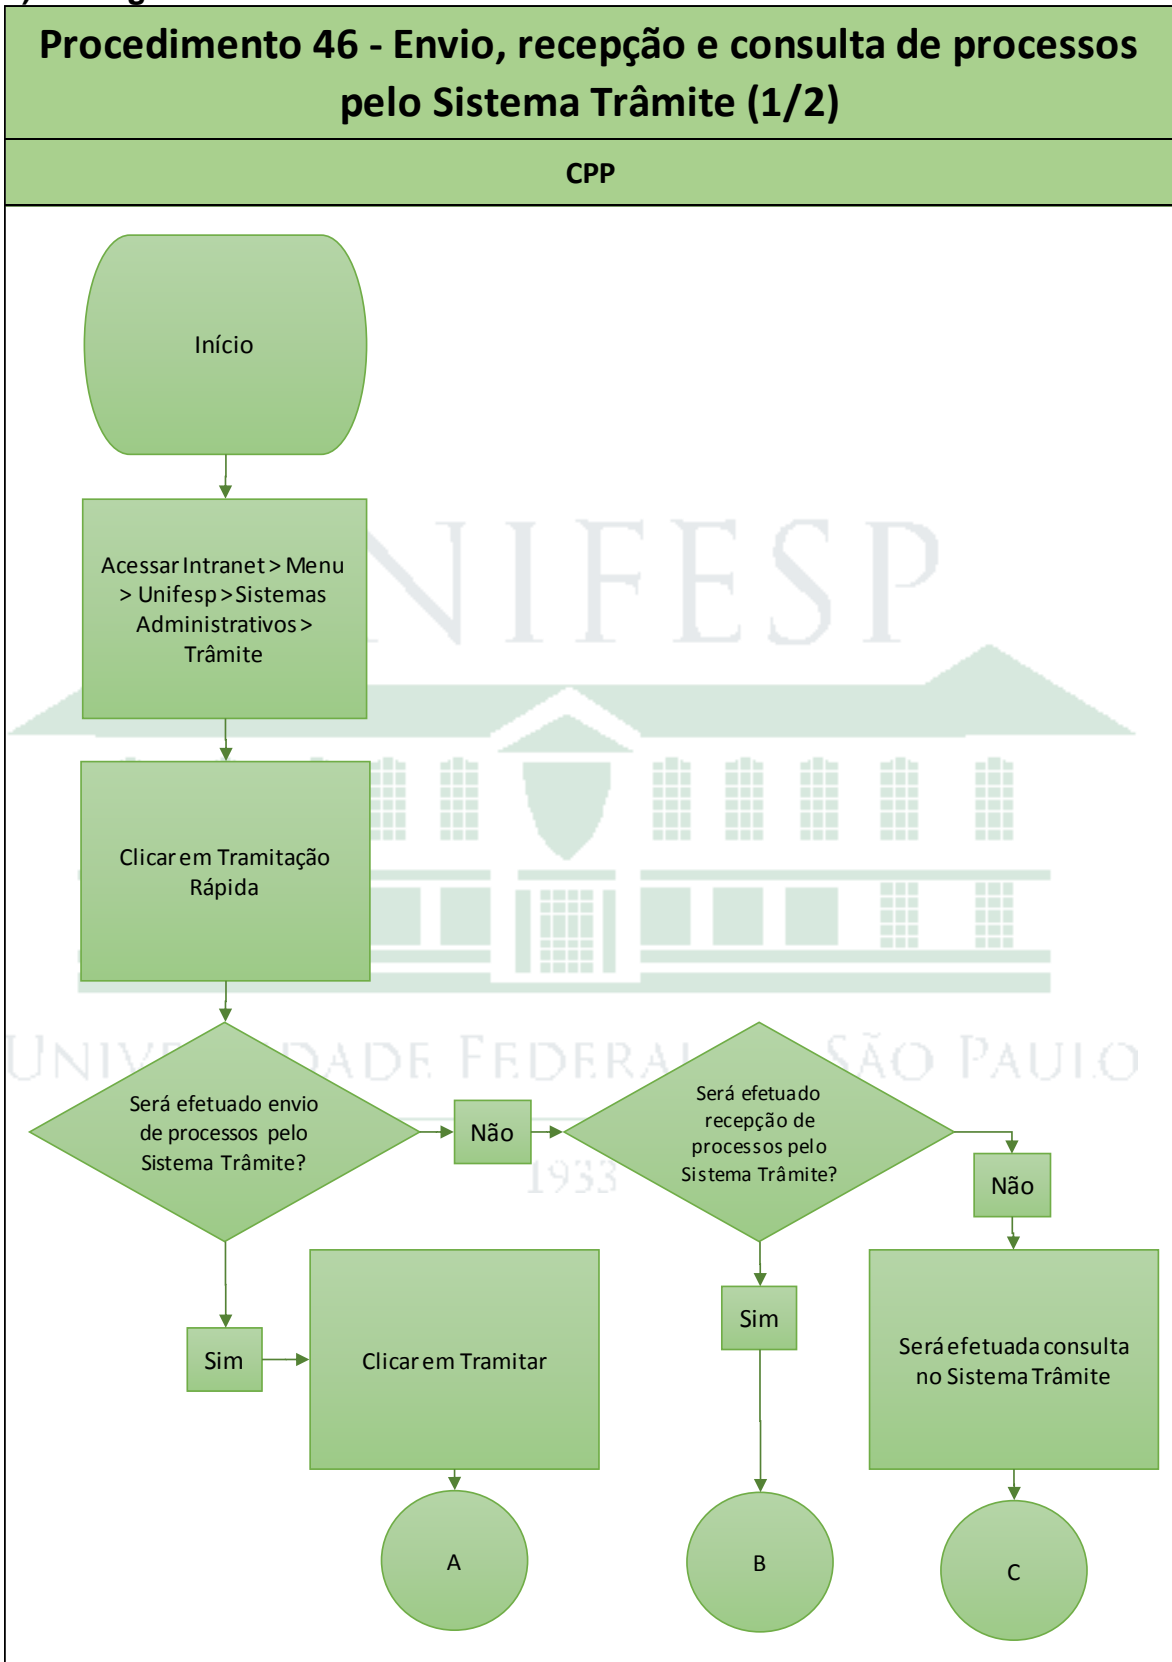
Procedimento 46 - Envio, recepção e consulta de processos pelo Sistema Trâmite (1/2)

CPP

Início

Acessar Intranet > Menu > Unifesp > Sistemas Administrativos > Trâmite

Clicar em Tramitação Rápida

Será efetuado envio de processos pelo Sistema Trâmite?

Não

Será efetuado recepção de processos pelo Sistema Trâmite?

Não

Sim

Clicar em Tramitar

Sim

Será efetuada consulta no Sistema Trâmite

A

B

C

UNIFESP
UNIVERSIDADE FEDERAL DE SÃO PAULO
1933